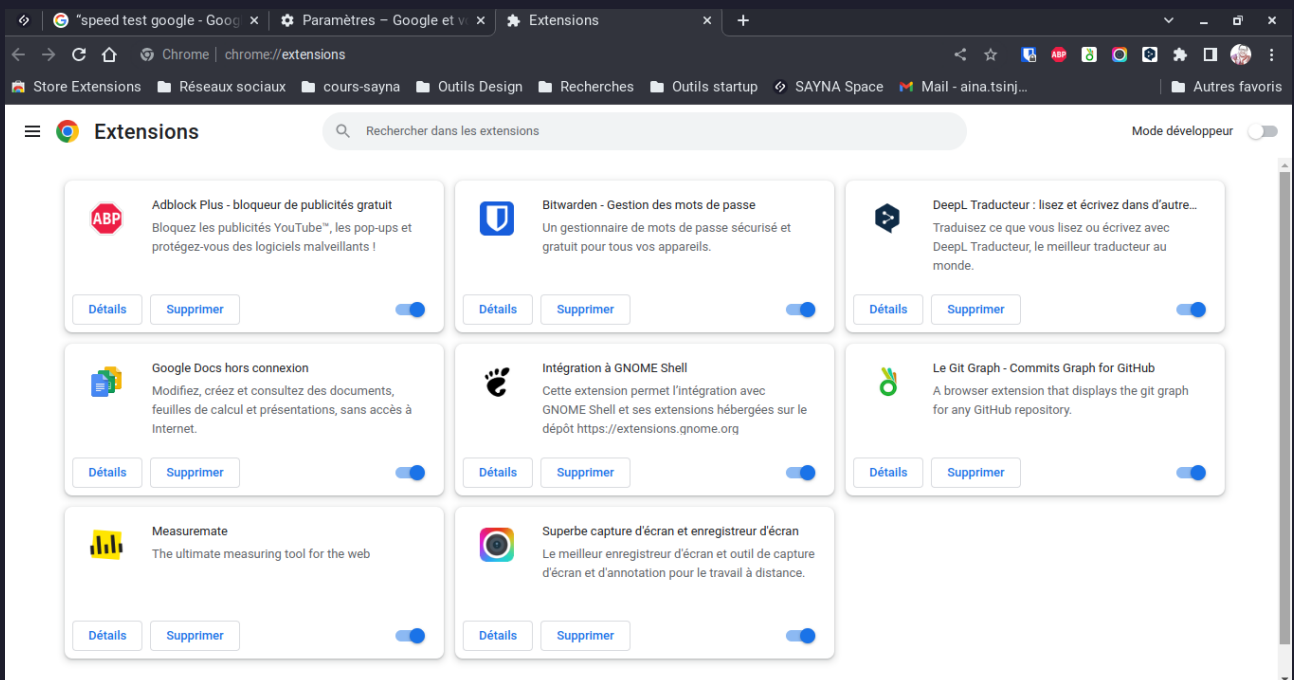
"speed test google - Goog
Paramètres – Google et v
Extensions
Chrome | chrome://extensions
Store Extensions Réseaux sociaux cours-sayna Outils Design Recherches Outils startup SAYNA Space Mail - aina.tsinj... Autres favoris

Extensions
Rechercher dans les extensions
Mode développeur

Adblock Plus - bloqueur de publicités gratuit
Bloquez les publicités YouTube™, les pop-ups et protégez-vous des logiciels malveillants !
Détails Supprimer

Bitwarden - Gestion des mots de passe
Un gestionnaire de mots de passe sécurisé et gratuit pour tous vos appareils.
Détails Supprimer

DeepL Traducteur : lisez et écrivez dans d'autre...
Traduisez ce que vous lisez ou écrivez avec DeepL Traducteur, le meilleur traducteur au monde.
Détails Supprimer

Google Docs hors connexion
Modifiez, créez et consultez des documents, feuilles de calcul et présentations, sans accès à Internet.
Détails Supprimer

Intégration à GNOME Shell
Cette extension permet l'intégration avec GNOME Shell et ses extensions hébergées sur le dépôt https://extensions.gnome.org
Détails Supprimer

Le Git Graph - Commits Graph for GitHub
A browser extension that displays the git graph for any GitHub repository.
Détails Supprimer

Measuremate
The ultimate measuring tool for the web
Détails Supprimer

Superbe capture d'écran et enregistreur d'écran
Le meilleur enregistreur d'écran et outil de capture d'écran et d'annotation pour le travail à distance.
Détails Supprimer